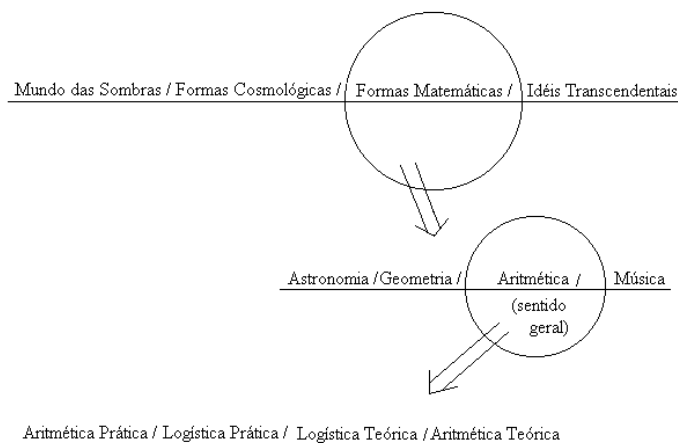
Mundo das Sombras / Formas Cosmológicas / Formas Matemáticas / Idéis Transcendentais

Astronomia /Geometria / Aritmética / Música

(sentido geral)

Aritmética Prática / Logística Prática / Logística Teórica / Aritmética Teórica